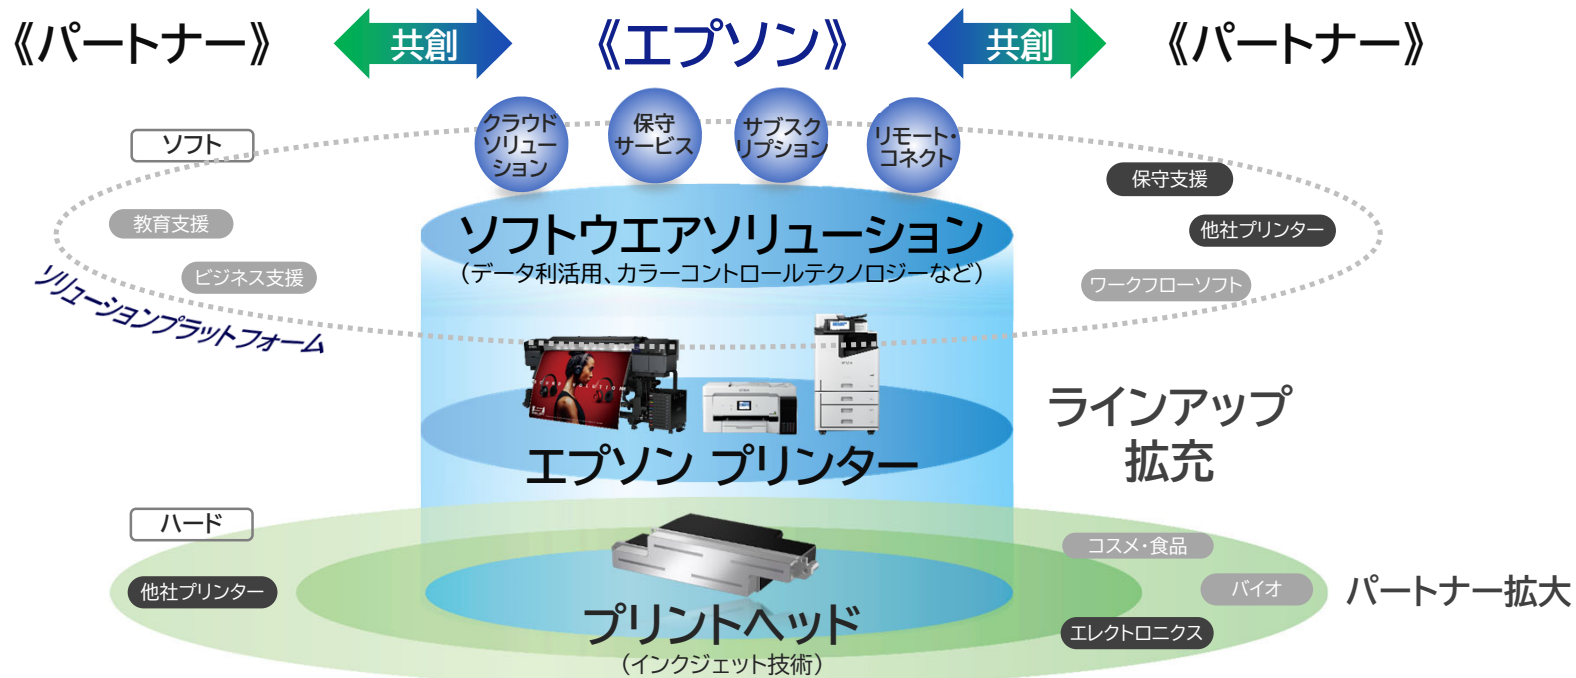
《パートナー》

共創

《エプソン》

共創

《パートナー》

クラウドソリューション

保守サービス

サブスクリプション

リモート・コネクト

ソフト

教育支援

ビジネス支援

ソリューションプラットフォーム

ソフトウエアソリューション
（データ利活用、カラーコントロールテクノロジーなど）

保守支援

他社プリンター

ワークフローソフト

エプソン プリンター

ラインアップ
拡充

ハード

他社プリンター

プリントヘッド
（インクジェット技術）

コスメ・食品

バイオ

エレクトロニクス

パートナー拡大